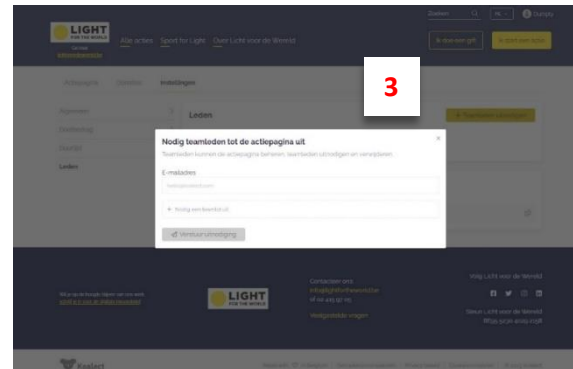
LIGHT FOR THE WORLD

Alle acties Sport for Light Over Licht voor de Wereld

Zoeken

NL

Ik doe een gift

Ik start een actie

Actiepagina

Instellingen

Algemeen

Fondsenwerving

Leden

Leden

3

Nodig teamleden tot de actiepagina uit

Teamleden kunnen de actiepagina beheren, teamleden uitnodigen en verwijderen.

E-mailadres

+ Nodig een teamlid uit

Verstuur uitnodiging

LIGHT FOR THE WORLD

Contacteer ons

Veelgestelde vragen

Volg Licht voor de Wereld

Kalart